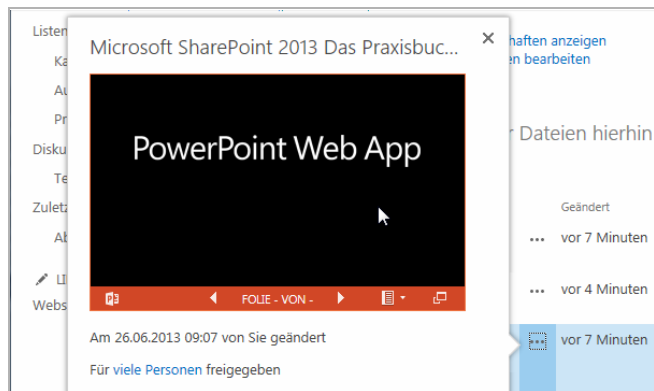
Listen
Ka
Au
Pr
Disku
Te
Zuletz
Ak
LI
Webs

Microsoft SharePoint 2013 Das Praxisbuc...
×

PowerPoint Web App

FOLIE - VON -

Am 26.06.2013 09:07 von Sie geändert

Für viele Personen freigegeben

haften anzeigen
en bearbeiten

r Dateien hierhin

Geändert
... vor 7 Minuten
... vor 4 Minuten
... vor 7 Minuten